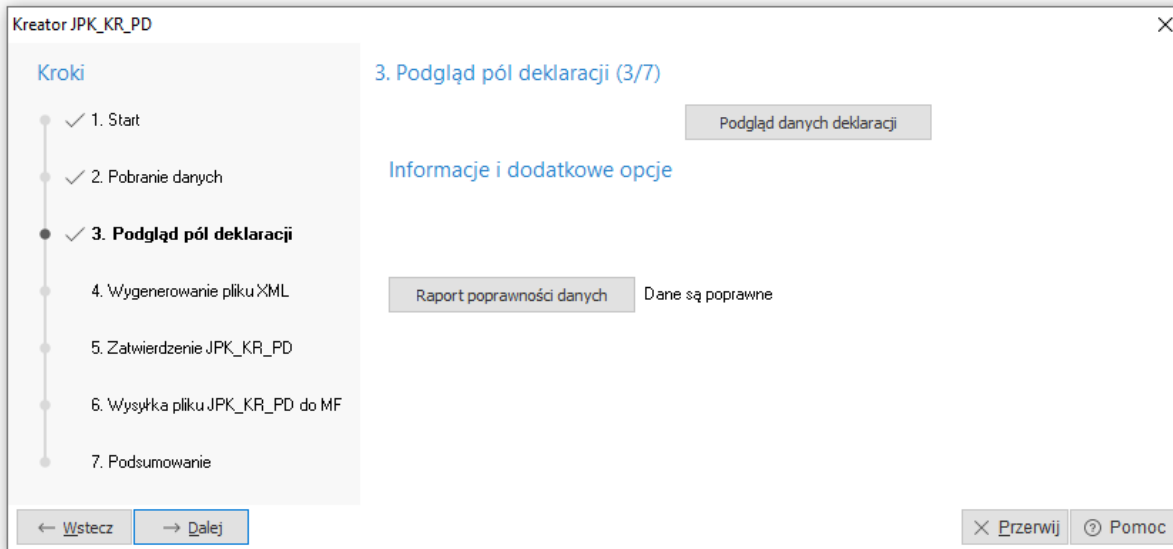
Kreator JPK_KR_PD

Kroki

1. Start

2. Pobranie danych

3. Podgląd pól deklaracji

4. Wygenerowanie pliku XML

5. Zatwierdzenie JPK_KR_PD

6. Wysyłka pliku JPK_KR_PD do MF

7. Podsumowanie

3. Podgląd pól deklaracji (3/7)

Podgląd danych deklaracji

Informacje i dodatkowe opcje

Raport poprawności danych

Dane są poprawne

← Wstecz

→ Dalej

Przerwij

Pomoc